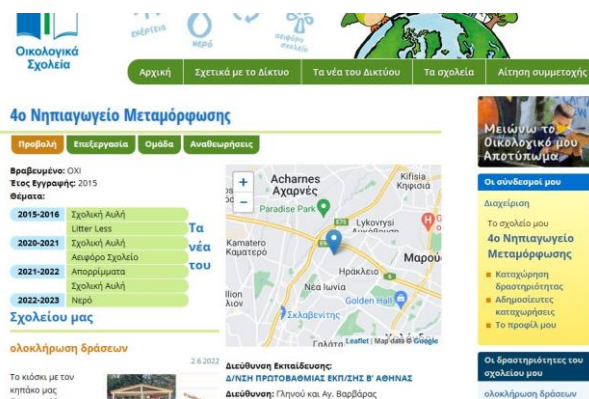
Οικολογικά Σχολεία

ενέργεια
νερό
αειφόρο σχολείο

Αρχική | Σχετικά με το Δίκτυο | Τα νέα του Δικτύου | Τα σχολεία | Αίτηση συμμετοχής

4ο Νηπιαγωγείο Μεταμόρφωσης

Προβολή | Επεξεργασία | Ομάδα | Αναθεωρήσεις

Βραβευμένο: ΟΧΙ
Έτος Εγγραφής: 2015
Θέματα:

| | |
|---|---|
| 2015-2016 | Σχολική Αυλή |
| | Litter Less |
| 2020-2021 | Σχολική Αυλή |
| | Αειφόρο Σχολείο |
| 2021-2022 | Απορρίμματα |
| | Σχολική Αυλή |
| 2022-2023 | Νερό |

Τα νέα του Σχολείου μας

ολοκλήρωση δράσεων

2.6.2022

Το κιόσκι με τον κηπάκο μας

Acharnes Αχαρνές
Kifisia Κηφισιά
Paradise Park
Lykovrysi
Kamatero Καματερό
Ηράκλειο
Μαρού
Νέα Ιωνία
Golden Hall
llion
Σκλαβενίτης
Γαλάτσ
Leaflet | Map data © Google

Διεύθυνση Εκπαίδευσης:
Δ/ΝΣΗ ΠΡΩΤΟΒΑΘΜΙΑΣ ΕΚΠ/ΣΗΣ Β' ΑΘΗΝΑΣ
Διεύθυνση: Γληνού και Αγ. Βαρβάρας

Μειώνω το Οικολογικό μου Αποτύπωμα

Οι σύνδεσμοί μου
Διαχείριση
Το σχολείο μου
4ο Νηπιαγωγείο Μεταμόρφωσης
Καταχώρηση δραστηριότητας
Αδημοσίευτες καταχωρήσεις
Το προφίλ μου

Οι δραστηριότητες του σχολείου μου
ολοκλήρωση δράσεων